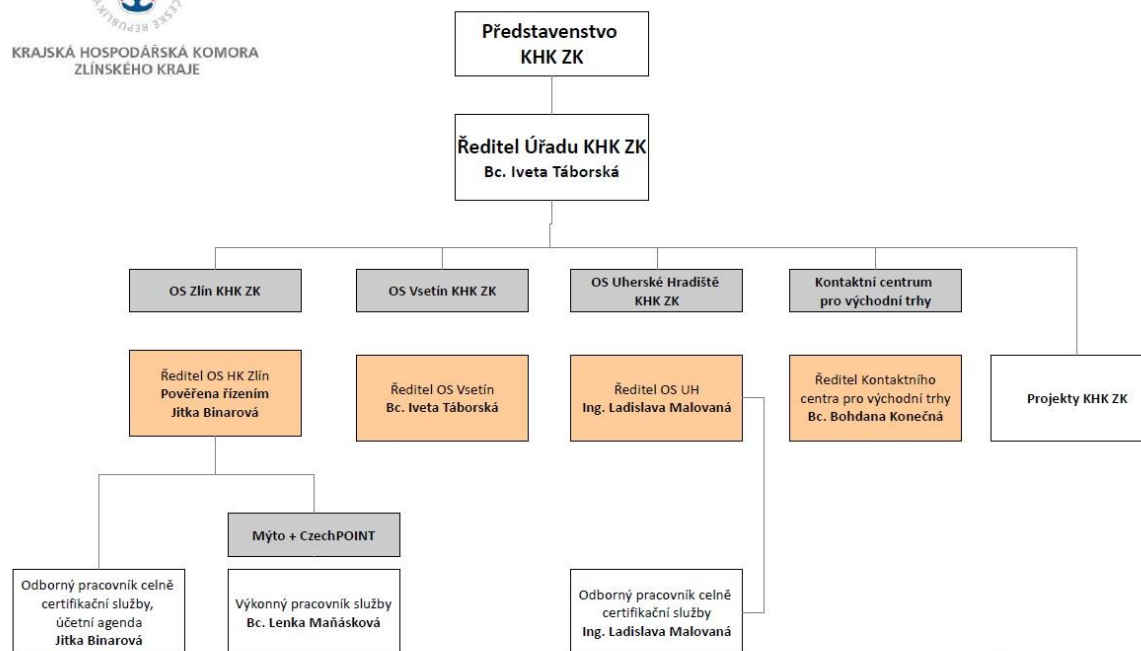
ČESKÉ REPUBLIKY

KRAJSKÁ HOSPODÁŘSKÁ KOMORA
ZLÍNSKÉHO KRAJE

Představenstvo
KHK ZK

Ředitel Úřadu KHK ZK
Bc. Iveta Táborská

OS Zlín KHK ZK

OS Vsetín KHK ZK

OS Uherské Hradiště
KHK ZK

Kontaktní centrum
pro východní trhy

Ředitel OS HK Zlín
Pověřena řízením
Jitka Binarová

Ředitel OS Vsetín
Bc. Iveta Táborská

Ředitel OS UH
Ing. Ladislava Malovaná

Ředitel Kontaktního centra pro východní trhy
Bc. Bohdana Konečná

Projekty KHK ZK

Mýto + CzechPOINT

Odborný pracovník celně certifikační služby, účetní agenda
Jitka Binarová

Výkonný pracovník služby
Bc. Lenka Maňásková

Odborný pracovník celně certifikační služby
Ing. Ladislava Malovaná